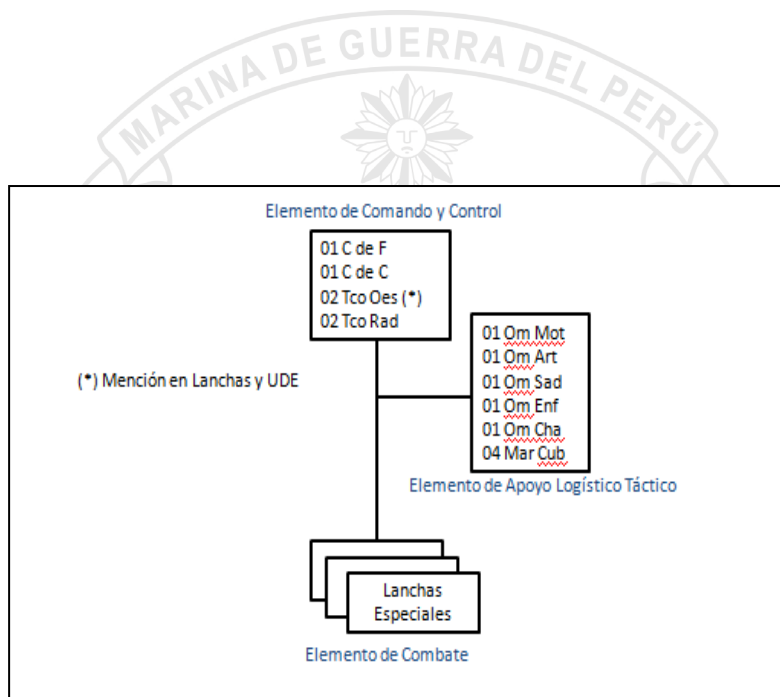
MARINA DE GUERRA DEL PERÚ

Elemento de Comando y Control

01 C de F
01 C de C
02 Tco Oes (*)
02 Tco Rad

(*) Mención en Lanchas y UDE

01 Om Mot
01 Om Art
01 Om Sad
01 Om Enf
01 Om Cha
04 Mar Cub

Elemento de Apoyo Logístico Táctico

Lanchas Especiales

Elemento de Combate